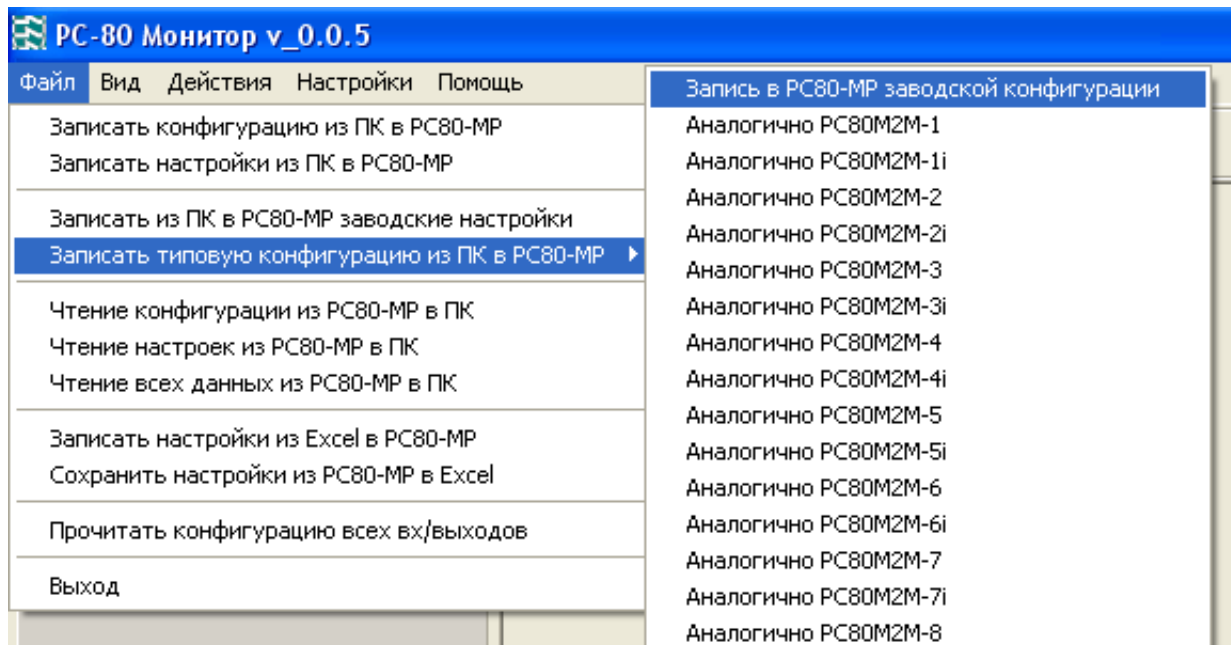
РС-80 Монитор v_0.0.5

Файл Вид Действия Настройки Помощь

Записать конфигурацию из ПК в РС80-МР
Записать настройки из ПК в РС80-МР

Записать из ПК в РС80-МР заводские настройки
Записать типовую конфигурацию из ПК в РС80-МР

Чтение конфигурации из РС80-МР в ПК
Чтение настроек из РС80-МР в ПК
Чтение всех данных из РС80-МР в ПК

Записать настройки из Excel в РС80-МР
Сохранить настройки из РС80-МР в Excel

Прочитать конфигурацию всех вх/выходов

Выход

Запись в РС80-МР заводской конфигурации
Аналогично РС80М2М-1
Аналогично РС80М2М-1i
Аналогично РС80М2М-2
Аналогично РС80М2М-2i
Аналогично РС80М2М-3
Аналогично РС80М2М-3i
Аналогично РС80М2М-4
Аналогично РС80М2М-4i
Аналогично РС80М2М-5
Аналогично РС80М2М-5i
Аналогично РС80М2М-6
Аналогично РС80М2М-6i
Аналогично РС80М2М-7
Аналогично РС80М2М-7i
Аналогично РС80М2М-8